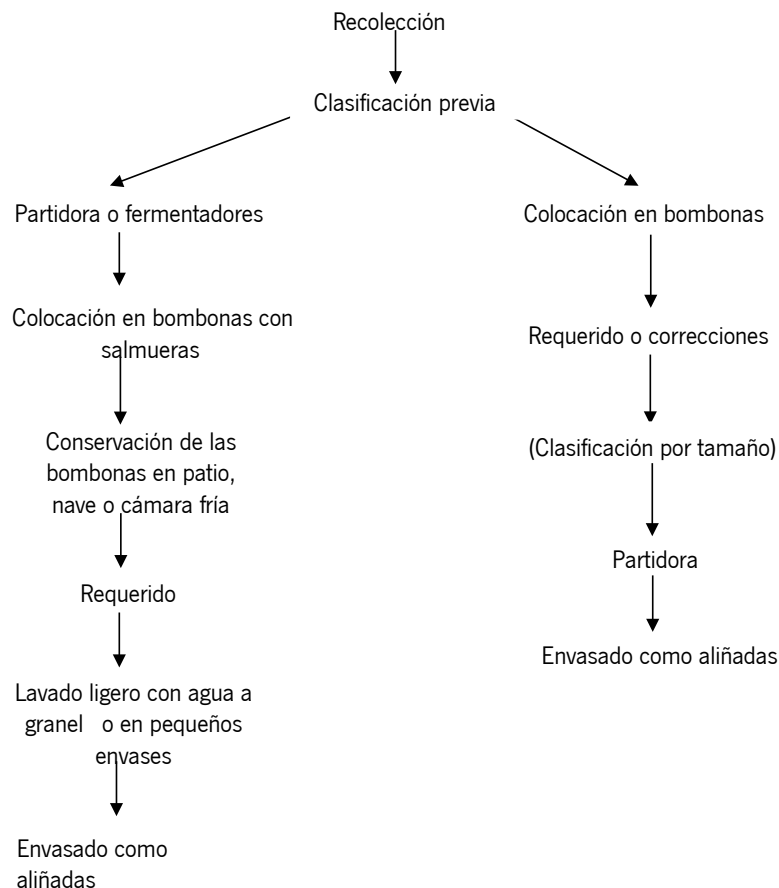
Recolección

Clasificación previa

Partidora o fermentadores

Colocación en bombonas con salmueras

Conservación de las bombonas en patio, nave o cámara fría

Requerido

Lavado ligero con agua a granel o en pequeños envases

Envasado como aliñadas

Colocación en bombonas

Requerido o correcciones

(Clasificación por tamaño)

Partidora

Envasado como aliñadas